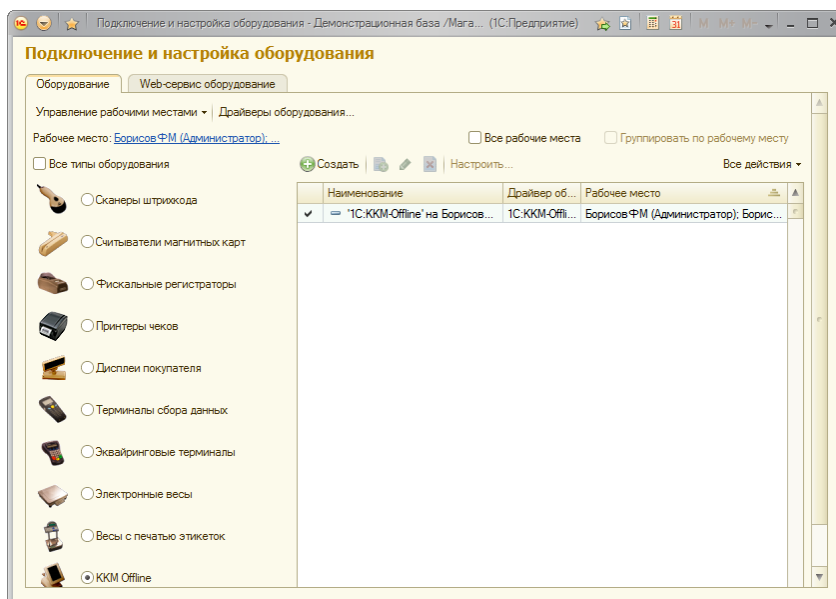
Подключение и настройка оборудования - Демонстрационная база /Мага... (1С:Предприятие)

M M+ M-

Подключение и настройка оборудования

Оборудование | Web-сервис оборудование

Управление рабочими местами ▾ | Драйверы оборудования...

Рабочее место: БорисовФМ (Администратор); ...

Все рабочие места

Группировать по рабочему месту

Все типы оборудования

Создать | Настроить...

Все действия ▾

Сканеры штрихкода

Считыватели магнитных карт

Фискальные регистраторы

Принтеры чеков

Дисплеи покупателя

Терминалы сбора данных

Эквайринговые терминалы

Электронные весы

Весы с печатью этикеток

ККМ Offline

| | Наименование | Драйвер об... | Рабочее место |
|---|---|---|---|
| ✔ | "1С:ККМ-Offline" на Борисов... | 1С:ККМ-Offli... | БорисовФМ (Администратор); Борис... |